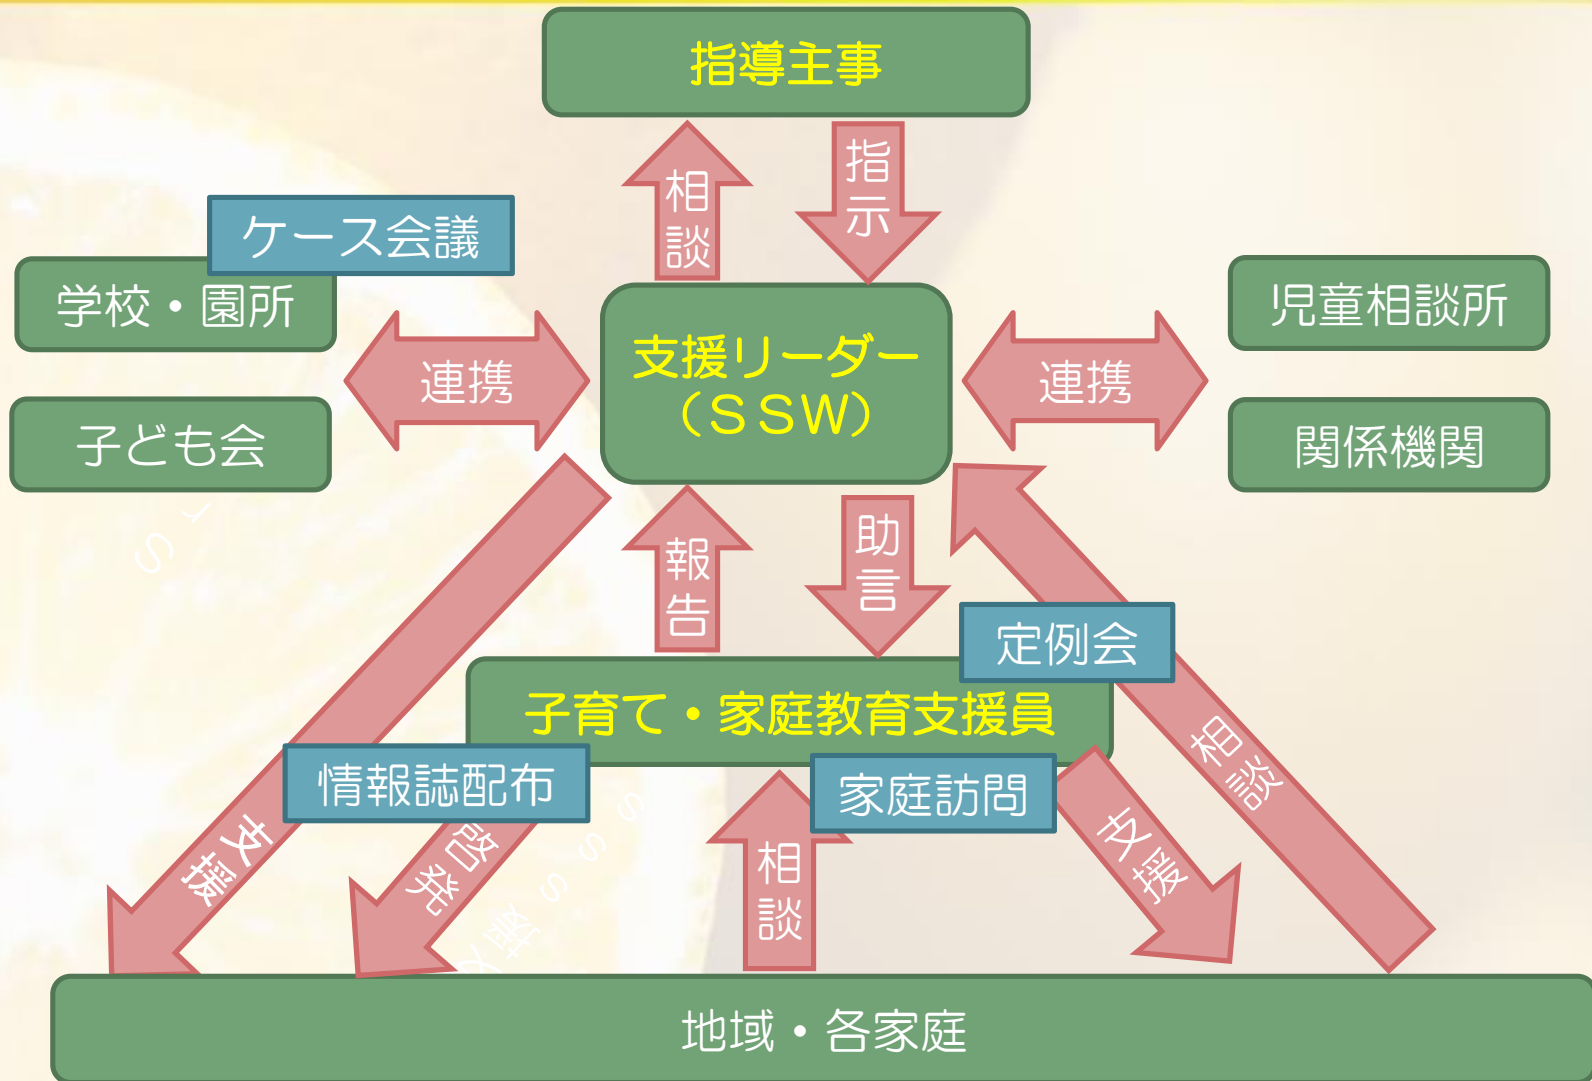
指導主事

相談

指示

ケース会議

学校・園所

子ども会

連携

支援リーダー（ＳＳＷ）

連携

児童相談所

関係機関

報告

助言

定例会

子育て・家庭教育支援員

情報誌配布

家庭訪問

支援

啓発

相談

支援

相談

地域・各家庭